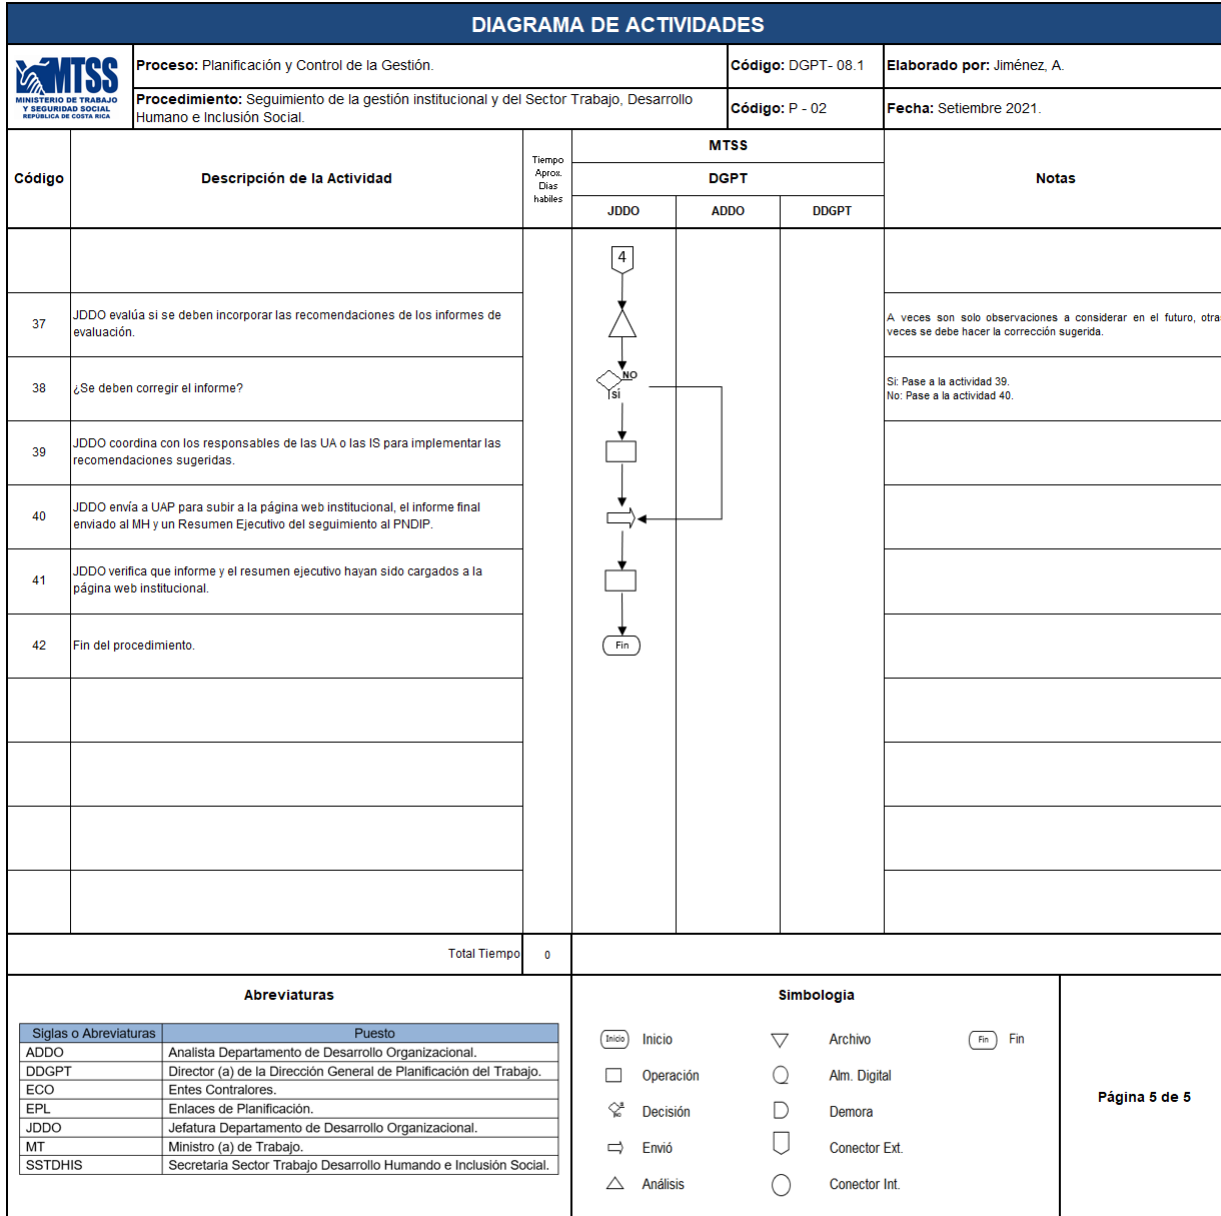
DIAGRAMA DE ACTIVIDADES

MTSS
MINISTERIO DE TRABAJO Y SEGURIDAD SOCIAL
REPÚBLICA DE COSTA RICA

Proceso: Planificación y Control de la Gestión.
Código: DGPT- 08.1
Elaborado por: Jiménez, A.
Procedimiento: Seguimiento de la gestión institucional y del Sector Trabajo, Desarrollo Humano e Inclusión Social.
Código: P - 02
Fecha: Setiembre 2021.

| Código | Descripción de la Actividad | Tiempo Aprox. Días hábiles | MTSS DGPT JDDO | ADDO | DDGPT | Notas |
|---|---|---|---|---|---|---|
| | | | 4 | | | |
| 37 | JDDO evalúa si se deben incorporar las recomendaciones de los informes de evaluación. | | | | | A veces son solo observaciones a considerar en el futuro, otra veces se debe hacer la corrección sugerida. |
| 38 | ¿Se deben corregir el informe? | | NO Si | | | Si: Pase a la actividad 39. No: Pase a la actividad 40. |
| 39 | JDDO coordina con los responsables de las UA o las IS para implementar las recomendaciones sugeridas. | | | | | |
| 40 | JDDO envía a UAP para subir a la página web institucional, el informe final enviado al MH y un Resumen Ejecutivo del seguimiento al PNDIP. | | | | | |
| 41 | JDDO verifica que informe y el resumen ejecutivo hayan sido cargados a la página web institucional. | | | | | |
| 42 | Fin del procedimiento. | | Fin | | | |

Total Tiempo 0

Abreviaturas

| Siglas o Abreviaturas | Puesto |
|---|---|
| ADDO | Analista Departamento de Desarrollo Organizacional. |
| DDGPT | Director (a) de la Dirección General de Planificación del Trabajo. |
| ECO | Entes Contralores. |
| EPL | Enlaces de Planificación. |
| JDDO | Jefatura Departamento de Desarrollo Organizacional. |
| MT | Ministro (a) de Trabajo. |
| SSTDHIS | Secretaria Sector Trabajo Desarrollo Humando e Inclusión Social. |

Simbologia

Inicio Inicio
Operación
Decisión
Envió
Análisis
Archivo
Alm. Digital
Demora
Conector Ext.
Conector Int.
Fin Fin

Página 5 de 5